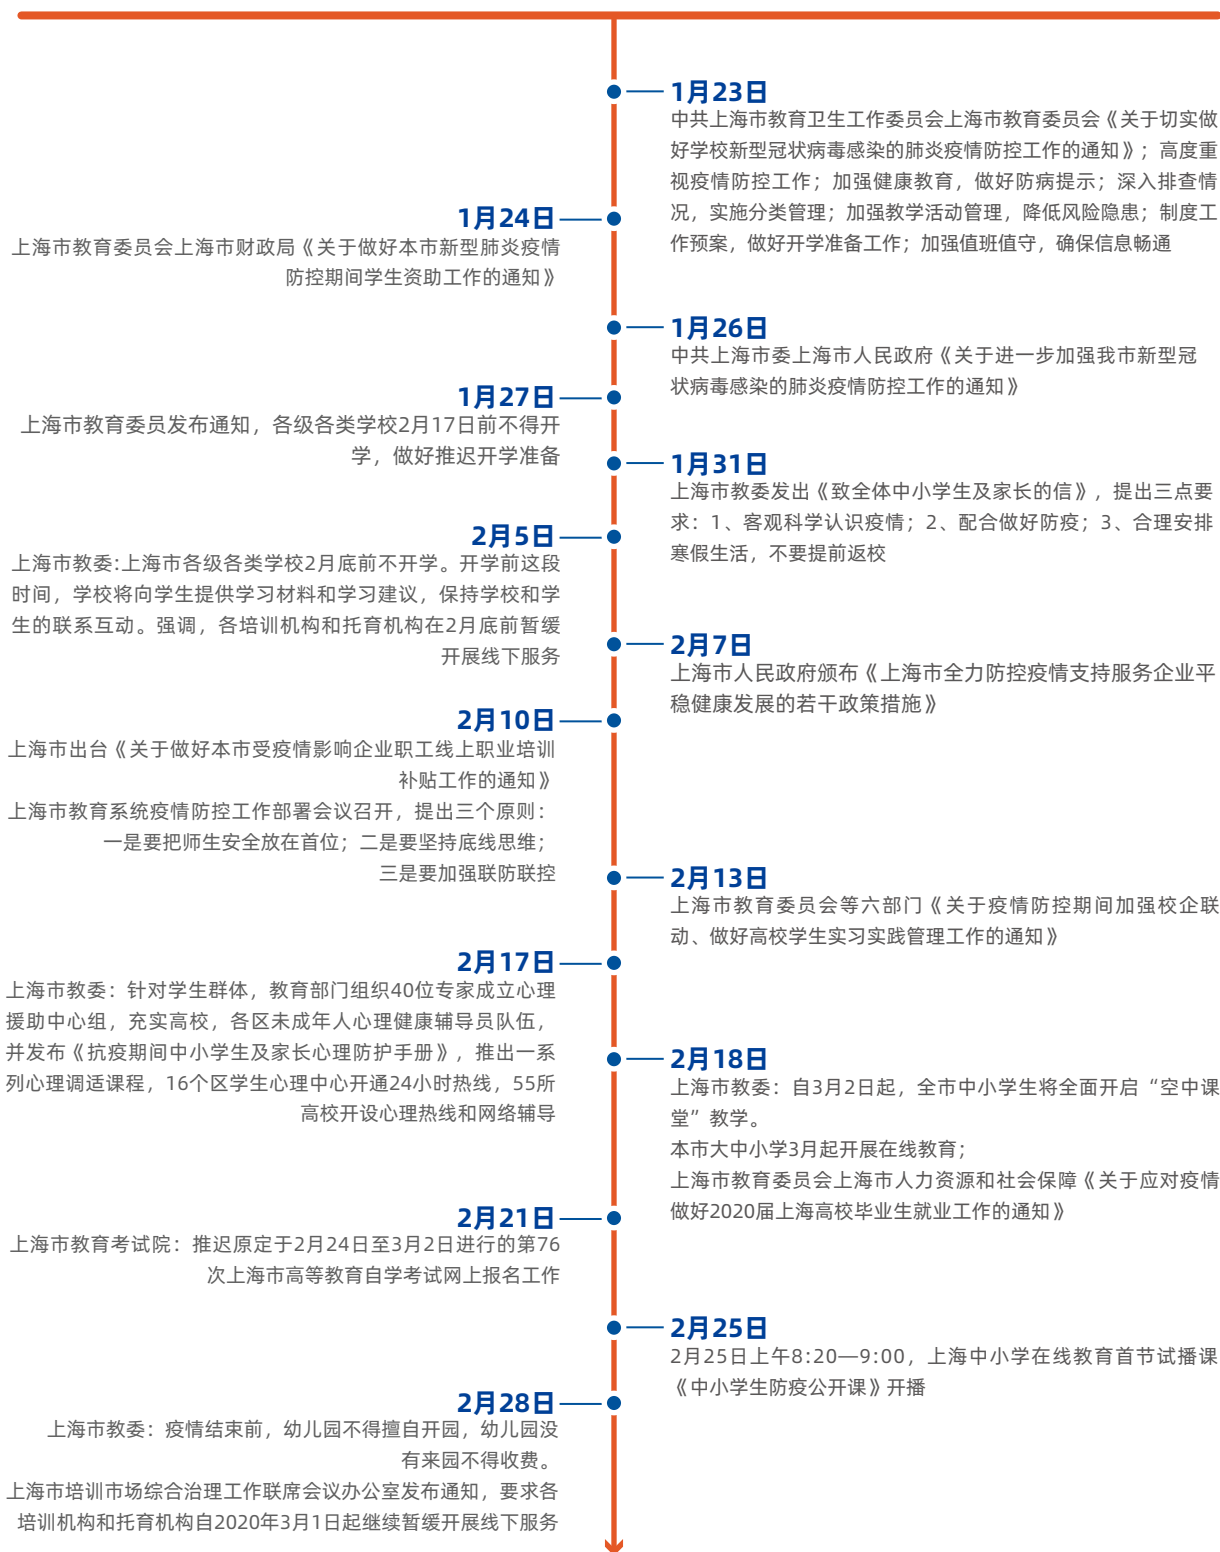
1月23日
中共上海市教育卫生工作委员会上海市教育委员会《关于切实做好学校新型冠状病毒感染的肺炎疫情防控工作的通知》；高度重视疫情防控工作；加强健康教育，做好防病提示；深入排查情况，实施分类管理；加强教学活动管理，降低风险隐患；制度工作预案，做好开学准备工作；加强值班值守，确保信息畅通

1月24日
上海市教育委员会上海市财政局《关于做好本市新型肺炎疫情防控期间学生资助工作的通知》

1月26日
中共上海市委上海市人民政府《关于进一步加强我市新型冠状病毒感染的肺炎疫情防控工作的通知》

1月27日
上海市教育委员发布通知，各级各类学校2月17日前不得开学，做好推迟开学准备

1月31日
上海市教委发出《致全体中小学生及家长的信》，提出三点要求：1、客观科学认识疫情；2、配合做好防疫；3、合理安排寒假生活，不要提前返校

2月5日
上海市教委:上海市各级各类学校2月底前不开学。开学前这段时间，学校将向学生提供学习材料和学习建议，保持学校和学生的联系互动。强调，各培训机构和托育机构在2月底前暂缓开展线下服务

2月7日
上海市人民政府颁布《上海市全力防控疫情支持服务企业平稳健康发展的若干政策措施》

2月10日
上海市出台《关于做好本市受疫情影响企业职工线上职业培训补贴工作的通知》
上海市教育系统疫情防控工作部署会议召开，提出三个原则：一是要把师生安全放在首位；二是要坚持底线思维；三是要加强联防联控

2月13日
上海市教育委员会等六部门《关于疫情防控期间加强校企联动、做好高校学生实习实践管理工作的通知》

2月17日
上海市教委：针对学生群体，教育部门组织40位专家成立心理援助中心组，充实高校，各区未成年人心理健康辅导员队伍，并发布《抗疫期间中小学生及家长心理防护手册》，推出一系列心理调适课程，16个区学生心理中心开通24小时热线，55所高校开设心理热线和网络辅导

2月18日
上海市教委：自3月2日起，全市中小学生将全面开启“空中课堂”教学。
本市大中小学3月起开展在线教育；
上海市教育委员会上海市人力资源和社会保障《关于应对疫情做好2020届上海高校毕业生就业工作的通知》

2月21日
上海市教育考试院：推迟原定于2月24日至3月2日进行的第76次上海市高等教育自学考试网上报名工作

2月25日
2月25日上午8:20—9:00，上海中小学在线教育首节试播课《中小学生防疫公开课》开播

2月28日
上海市教委：疫情结束前，幼儿园不得擅自开园，幼儿园没有来园不得收费。
上海市培训市场综合治理工作联席会议办公室发布通知，要求各培训机构和托育机构自2020年3月1日起继续暂缓开展线下服务